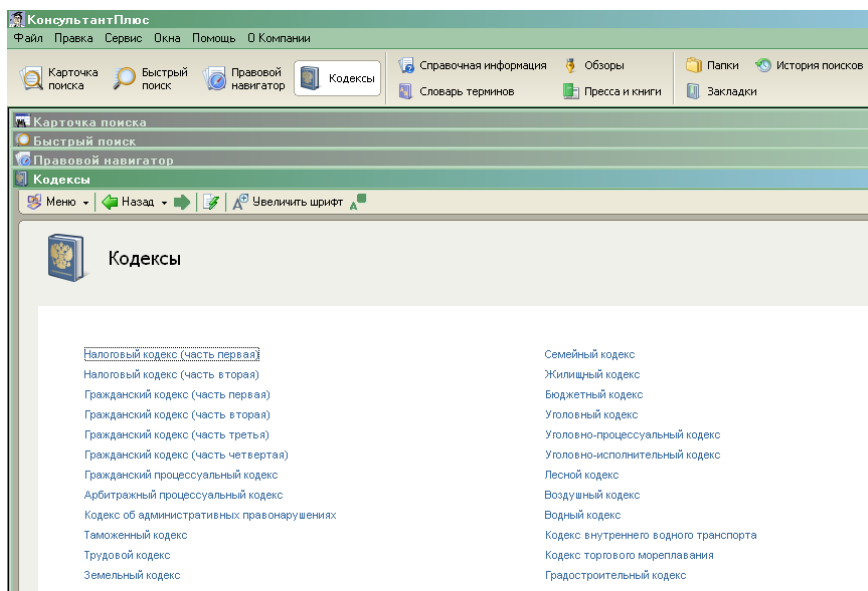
КонсультантПлюс
Файл Правка Сервис Окна Помощь О Компании

Карточка поиска | Быстрый поиск | Правовой навигатор | Кодексы | Справочная информация | Словарь терминов | Обзоры | Пресса и книги | Папки | История поисков | Закладки

Карточка поиска
Быстрый поиск
Правовой навигатор
Кодексы

Меню | Назад | Увеличить шрифт

Кодексы

Налоговый кодекс (часть первая)
Налоговый кодекс (часть вторая)
Гражданский кодекс (часть первая)
Гражданский кодекс (часть вторая)
Гражданский кодекс (часть третья)
Гражданский кодекс (часть четвертая)
Гражданский процессуальный кодекс
Арбитражный процессуальный кодекс
Кодекс об административных правонарушениях
Таможенный кодекс
Трудовой кодекс
Земельный кодекс

Семейный кодекс
Жилищный кодекс
Бюджетный кодекс
Уголовный кодекс
Уголовно-процессуальный кодекс
Уголовно-исполнительный кодекс
Лесной кодекс
Воздушный кодекс
Водный кодекс
Кодекс внутреннего водного транспорта
Кодекс торгового мореплавания
Градостроительный кодекс